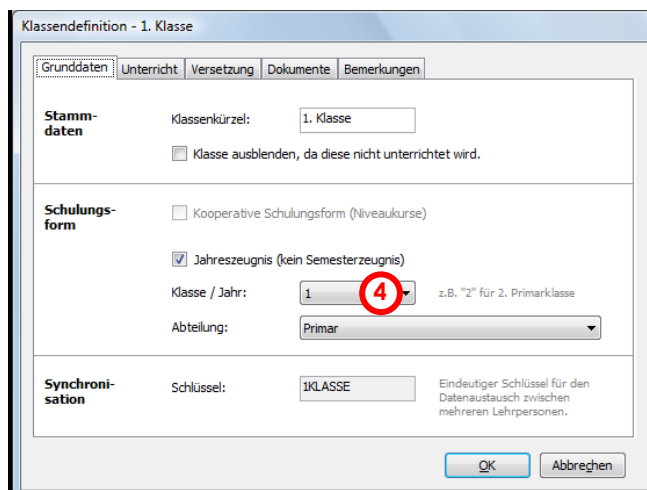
Klassendefinition - 1. Klasse

Grunddaten | Unterricht | Versetzung | Dokumente | Bemerkungen

Stammdaten

Klassenkürzel: 1. Klasse

Klasse ausblenden, da diese nicht unterrichtet wird.

Schulungsform

Kooperative Schulungsform (Niveaukurse)

Jahreszeugnis (kein Semesterzeugnis)

Klasse / Jahr: 1

4

z.B. "2" für 2. Primarklasse

Abteilung: Primar

Synchronisation

Schlüssel: 1KLASSE

Eindeutiger Schlüssel für den Datenaustausch zwischen mehreren Lehrpersonen.

OK

Abbrechen